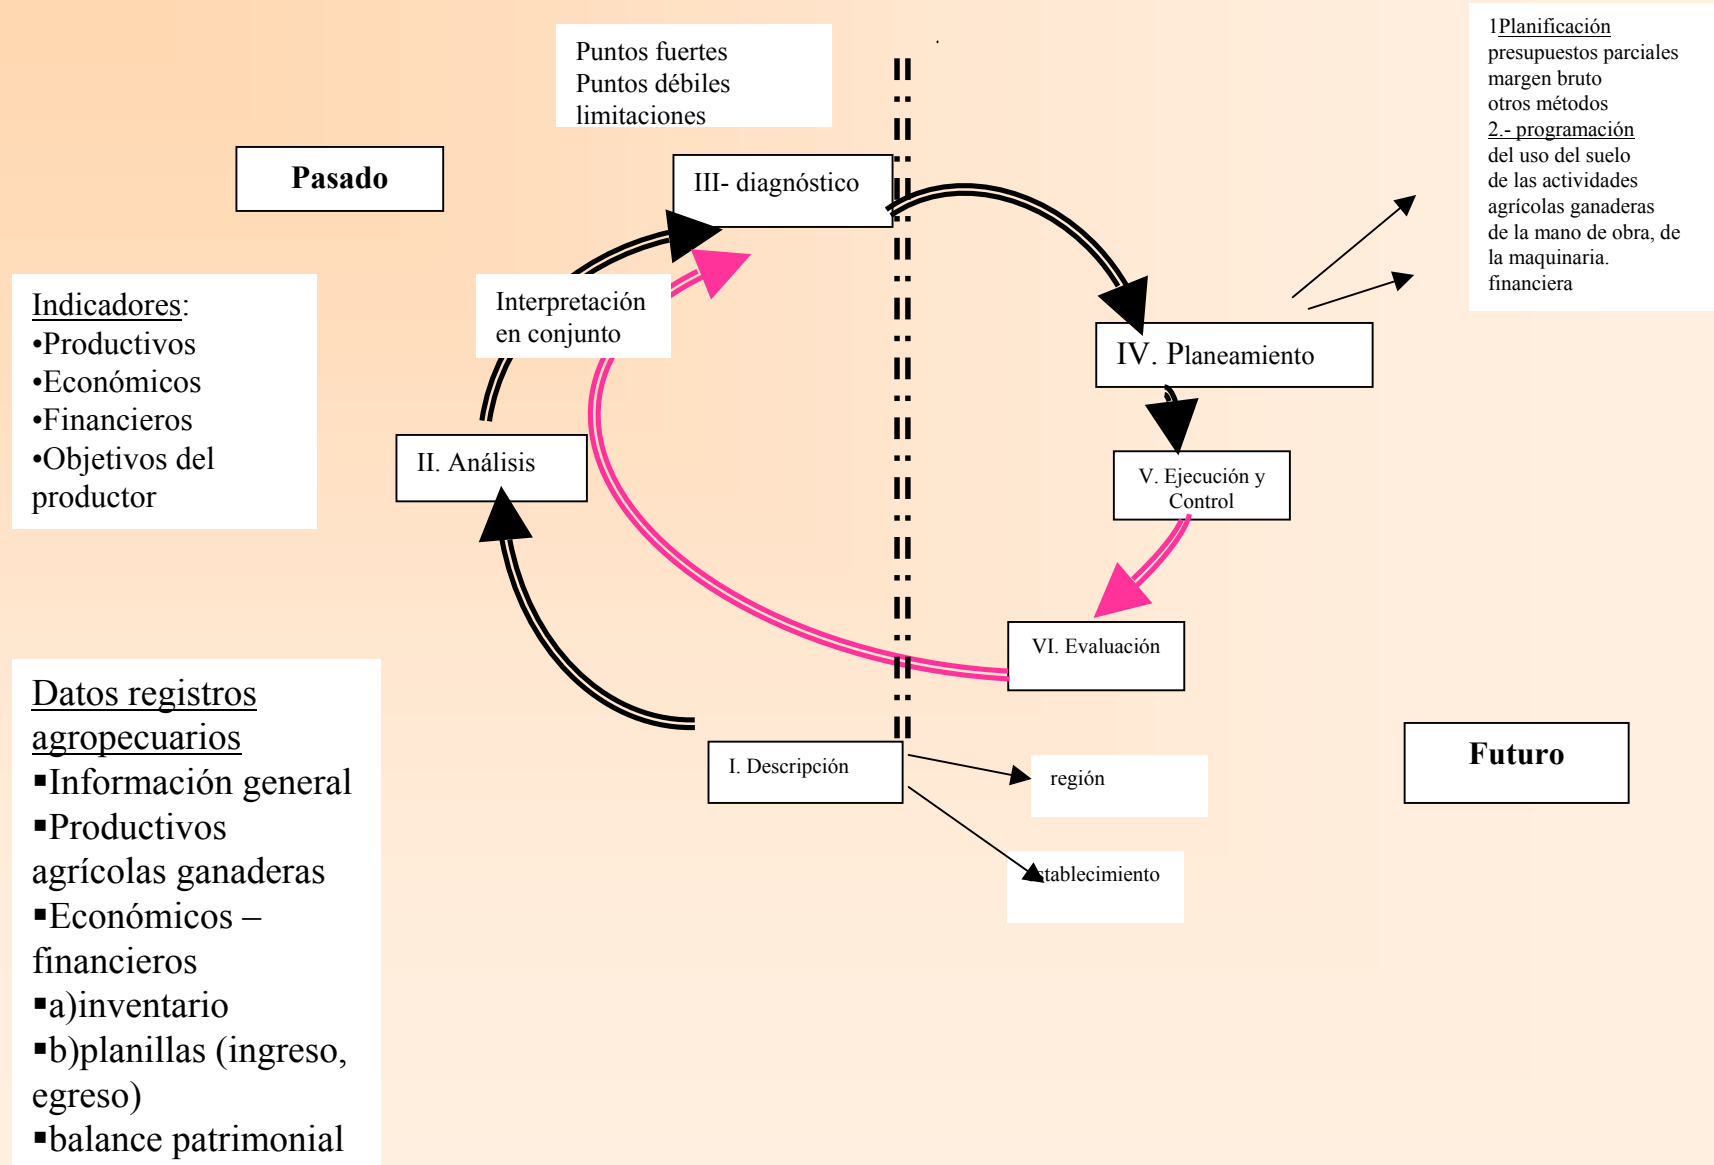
Puntos fuertes
Puntos débiles
limitaciones

1Planificación
presupuestos parciales
margen bruto
otros métodos
2.- programación
del uso del suelo
de las actividades agrícolas ganaderas
de la mano de obra, de la maquinaria.
financiera

Pasado

III- diagnóstico

Indicadores:
•Productivos
•Económicos
•Financieros
•Objetivos del productor

Interpretación en conjunto

IV. Planeamiento

II. Análisis

V. Ejecución y Control

VI. Evaluación

Datos registros agropecuarios
▪Información general
▪Productivos agrícolas ganaderas
▪Económicos – financieros
▪a)inventario
▪b)planillas (ingreso, egreso)
▪balance patrimonial

I. Descripción

región

Futuro

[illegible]tablecimiento